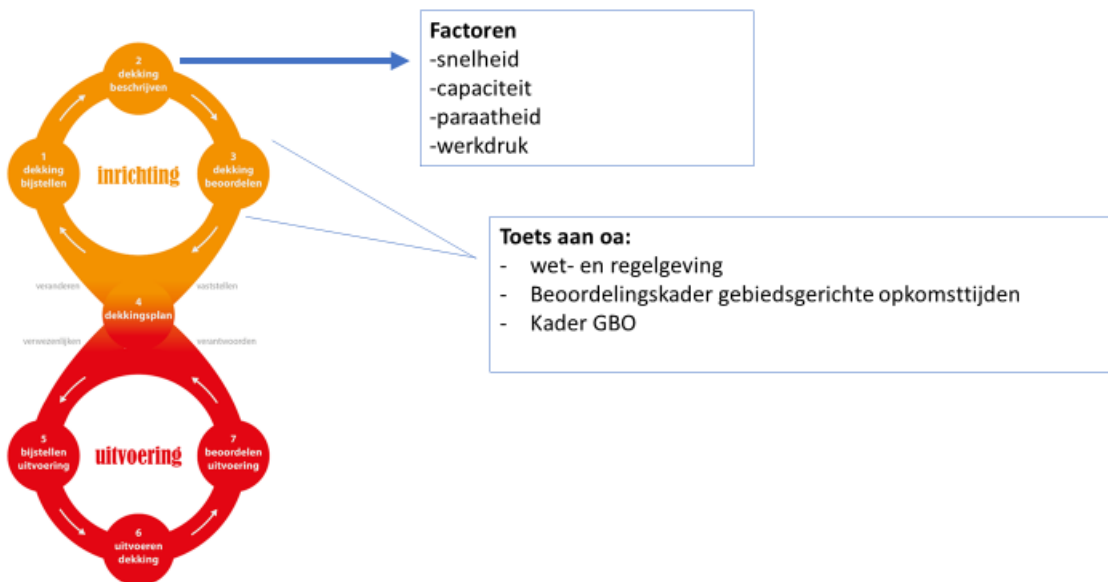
2
dekking
beschrijven

1
dekking
bijstellen

inrichting

3
dekking
beoordelen

veranderen

vaststellen

4
dekkingsplan

verwezenlijken

verantwoorden

5
bijstellen
uitvoering

uitvoering

7
beoordelen
uitvoering

6
uitvoeren
dekking

Factoren
-snelheid
-capaciteit
-paraatheid
-werkdruk

Toets aan oa:
- wet- en regelgeving
- Beoordelingskader gebiedsgerichte opkomsttijden
- Kader GBO